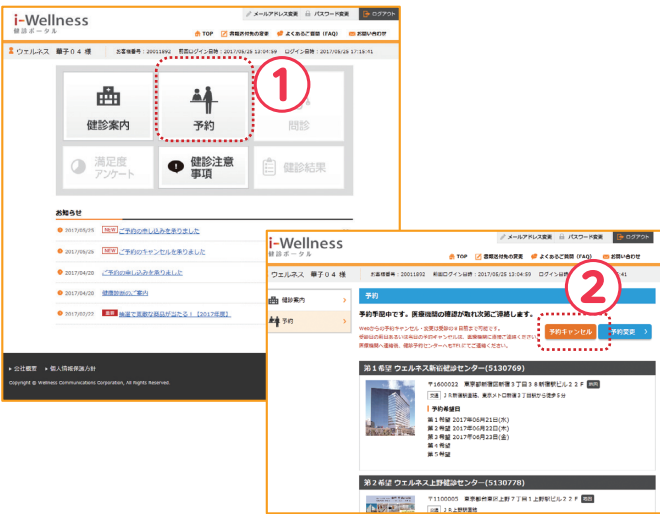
i-Wellness
健診ポータル

メールアドレス変更　パスワード変更　ログアウト

TOP　書類送付先の変更　よくあるご質問（FAQ）　お問い合わせ

ウェルネス　華子０４ 様　お客様番号：20011892　前回ログイン日時：2017/05/26 13:04:59　ログイン日時：2017/05/26 17:16:41

①

健診案内

予約

問診

満足度アンケート

健診注意事項

健診結果

お知らせ

2017/05/26 NEW ご予約の申し込みを承りました

2017/05/26 NEW ご予約のキャンセルを承りました

2017/04/26 ご予約の申し込みを承りました

2017/04/20 健康診断のご案内

2017/02/22 重要 施設で異常な器具が出たら！【2017年度】

会社概要　個人情報保護方針

Copyright © Wellness Communications Corporation, All Rights Reserved.

i-Wellness
健診ポータル

メールアドレス変更　パスワード変更　ログアウト

TOP　書類送付先の変更　よくあるご質問（FAQ）　お問い合わせ

ウェルネス　華子０４ 様　お客様番号：20011892　前回ログイン日時：2017/05/26 13:04:59　ログイン日時：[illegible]:41

健診案内

予約

予約

②

予約手配中です。医療機関の確認が取れ次第ご連絡します。

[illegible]

予約キャンセル　予約変更

第１希望 ウェルネス新宿健診センター(5130769)

〒1600022　東京都新宿区新宿３丁目３６新宿ビル２２Ｆ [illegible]

交通　ＪＲ新宿駅南口、東京メトロ新宿３丁目駅から徒歩５分

予約希望日

第１希望 2017年05月21日(水)
第２希望 2017年05月22日(木)
第３希望 2017年05月23日(金)
第４希望
第５希望

第２希望 ウェルネス上野健診センター(5130778)

〒1100005　東京都台東区上野７丁目１上野駅ビル２２Ｆ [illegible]

交通　ＪＲ上野駅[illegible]